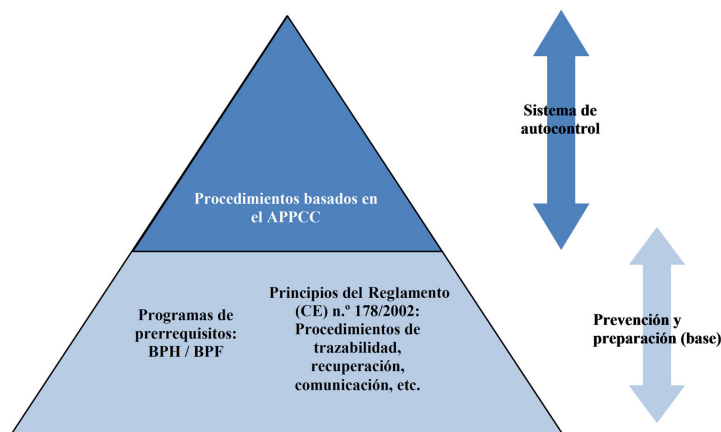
Procedimientos basados en el APPCC

Programas de prerrequisitos: BPH / BPF

Principios del Reglamento (CE) n.º 178/2002: Procedimientos de trazabilidad, recuperación, comunicación, etc.

Sistema de autocontrol

Prevención y preparación (base)